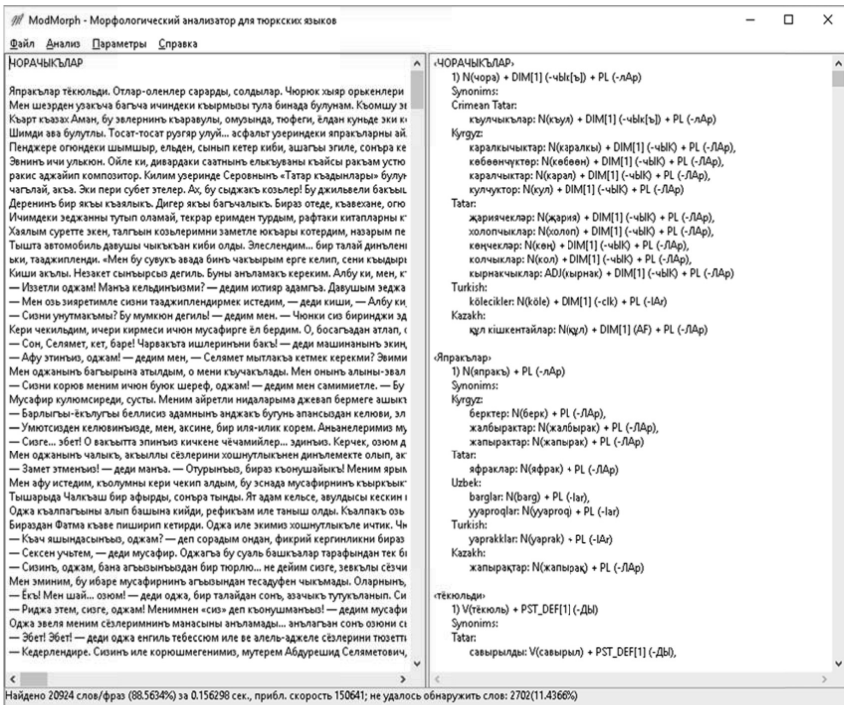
ModMorph - Морфологический анализатор для тюркских языков

Файл Анализ Параметры Справка

НОРАЧЫКЪЛАР

Япракълар тёкюльди. Отлар-оленлер сарарды, солдылар. Чюрюк хыяр орьекенлер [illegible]
Мен шезрден узакъча бахча ичиндеки къырмызы тула бинада булунам. Къомшу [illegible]
Къарт къазах Аман, бу эвлеринъ къаравулы, омузында, тюфеги, ёлдан кунъде эки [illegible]
Шимди аба булутлы. Тосат-тосат рузгяр улуй... асфальт узериндеки япракъларны ай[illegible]
Пенджере огюндеки шимшыр, ельден, сыныл кетер кейи, ашагъы эгиле, сонъра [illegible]
Эвнинъ ичи улькюн. Ойле ки, дивардаки саатнынъ елькъуваны къайсы ракъам устю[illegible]
ракис аджайип композитор. Килим узеринде Серовнынъ «Татар къадынлары» булу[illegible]
чагълай, акъа. Эки пери суфет этелер. Ах, бу сыджакъ козьлер! Бу джильвели бакъы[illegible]
Деренинъ бир акъы къазлыкъ. Дигер акъы багъчалыкъ. Бираз отеде, къавехане, огю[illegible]
Ичимдеки зеджаны тутып оламай, текрар еримден турдым, рафтаки китапларны к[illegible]
Хаялым суретте экен, талгъын козьлеримни заметле юкъары котердим, назарым пе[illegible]
Тышта автомобиль давушы чыкъкъан киби олды. Элеслендим... бир талай динълен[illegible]
ьки, таджжипленди. «Мени бу сувукъ авада бинъ чакъырым ерге келип, сени кьыдыр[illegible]
Киши акълы. Незакет сынъырсыз дегиль. Буны анълама керекмим. Албу ки, мен, к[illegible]
— Иззетли оджам! Манъа кельдинъизми? — дедим ихтияр адамгъа. Давушым зеджа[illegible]
— Мен озь зияретимле сизни тааджиплендирмек истедим, — деди киши, — Албу ки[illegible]
— Сизни унутмакъмы? Бу мумкюн дегиль! — дедим мен. — Чюнки сиз биринджи за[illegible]
Кери чекильдим, ичери кирмеси ичюн мусафирге ёл бердим. О, босагъадан атлап, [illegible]
— Сон, Селямет, кет, баре! Чарвакъта ишлеринъни бакъ! — деди машинанынъ экин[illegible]
— Афу этинъиз, оджам! — дедим мен, — Селямет мытлакъа кетмек керекми? Эвими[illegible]
Мен оджанынъ багъырына атылдым, о мени къучакълады. Мен онынъ алыны-эвал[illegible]
— Сизни корюв мени ичюн буюк шереф, оджам! — дедим мен самимиетле. — Бу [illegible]
Мусафир кулюмсиреди, сусты. Меним айретли нидаларыма джевап бермеге ашыкъ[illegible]
— Барлыгъы-ёкълугъы беллисиз адамнынъ анджакъ бугунь апансыздан келюви, эл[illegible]
— Умютсизден келювинъизде, мен, аксине, бир иля-илик корем. Анъанелеримиз му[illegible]
— Сизге... эбет! О вакъытта эпинъиз кичкене чёчамийлер... эдинъиз. Керчек, озюм д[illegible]
Мен оджанынъ чалыкъ, акълылы сёзлерини хошнутлыкънен динълемекте олып, ак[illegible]
— Замет этменъиз! — деди манъа. — Отурынъыз, бираз къонушайыкъ! Меним ярык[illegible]
Мен иштедим, къолумны кери чекип алдым, бу эснада мусафиринъ къыркъыкъ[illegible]
Тышарыда Чалкъаш бир афырды, сонъра тынды. Яг адам кельсе, авулдасы кескин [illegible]
Оджа къалпагъыны алып башына кийди, рефикъам иле таныш олды. Къалпакъ озь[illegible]
Биараздан Фатма къаве пиширип кетирди. Оджа иле экимиз хошнутлыкъле ичтик. Чи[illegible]
— Къач яшындасынъыз, оджам? — деп сорадым ондан, фикрий кергинликни бираз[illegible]
— Сексен учьтем, — деди мусафир. Оджагъа бу суаль башкъалар тарафындан тек б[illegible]
— Сизинъ, оджам, бана агъызынъыздан бир тюрлю... не деййим сизге, зевкълы сёзчи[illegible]
Мен эминим, бу ибаре мусафирнинъ агъызындан тесадуфен чыкъмады. Оларнынъ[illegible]
— Ёкъ! Мен шай... озюм! — деди оджа, бир талайдан сонъ, азачыкъ тутукъланып. Си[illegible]
— Риджа этем, сизге, оджам! Мениммен «сиз» деп къонушманъыз! — дедим мусафи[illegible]
Оджа зевля меним сёзлеримнинъ манасыны анъламады... анълагъан сонъ озюни с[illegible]
— Эбет! Эбет! — деди оджа енгиль тебессюм иле ве аль-адже́ле сёзлерини тюзетти
— Кедерлендире. Сизинъ иле корюшмегенимиз, мутерем Абдурешид Селяметович,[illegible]

‹НОРАЧЫКЪЛАР›
1) N(чора) + DIM[1] (-чыкъ[ъ]) + PL (-лАр)
Synonims:
Crimean Tatar:
къулчыкълар: N(къул) + DIM[1] (-чыкъ[ъ]) + PL (-лАр)
Kyrgyz:
каралкычтар: N(каралкы) + DIM[1] (-чЫК) + PL (-ЛАр),
кебеенчуктер: N(кебеен) + DIM[1] (-чЫК) + PL (-ЛАр),
каралчыктар: N(карал) + DIM[1] (-чЫК) + PL (-ЛАр),
кулчуктор: N(кул) + DIM[1] (-чЫК) + PL (-ЛАр)
Tatar:
жарячеклар: N(жария) + DIM[1] (-чЫК) + PL (-ЛАр),
холопчеклар: N(холоп) + DIM[1] (-чЫК) + PL (-ЛАр),
кенчеклар: N(кен) + DIM[1] (-чЫК) + PL (-ЛАр),
колчыклар: N(кол) + DIM[1] (-чЫК) + PL (-ЛАр),
кырнакчыклар: ADJ(кырнак) + DIM[1] (-чЫК) + PL (-ЛАр)
Turkish:
kölecikler: N(köle) + DIM[1] (-cIk) + PL (-lAr)
Kazakh:
құл кішкентайлар: N(құл) + DIM[1] (AF) + PL (-ЛАр)

‹Япракълар›
1) N(япракъ) + PL (-лАр)
Synonims:
Kyrgyz:
берктер: N(берк) + PL (-ЛАр),
жалбырактар: N(жалбырак) + PL (-ЛАр),
жапырактар: N(жапырак) + PL (-ЛАр)
Tatar:
яфраклар: N(яфрак) + PL (-ЛАр)
Uzbek:
barglar: N(barg) + PL (-lar),
yyaproqlar: N(yyaproq) + PL (-lar)
Turkish:
yapraklar: N(yaprak) + PL (-lAr)
Kazakh:
жапырақтар: N(жапырақ) + PL (-ЛАр)

‹тёкюльди›
1) V(тёкюль) + PST_DEF[1] (-ДЫ)
Synonims:
Tatar:
савырылды: V(савырыл) + PST_DEF[1] (-ДЫ),

Найдено 20924 слов/фраз (88.5634%) за 0.156298 сек., прибл. скорость 150641; не удалось обнаружить слов: 2702(11.4366%)